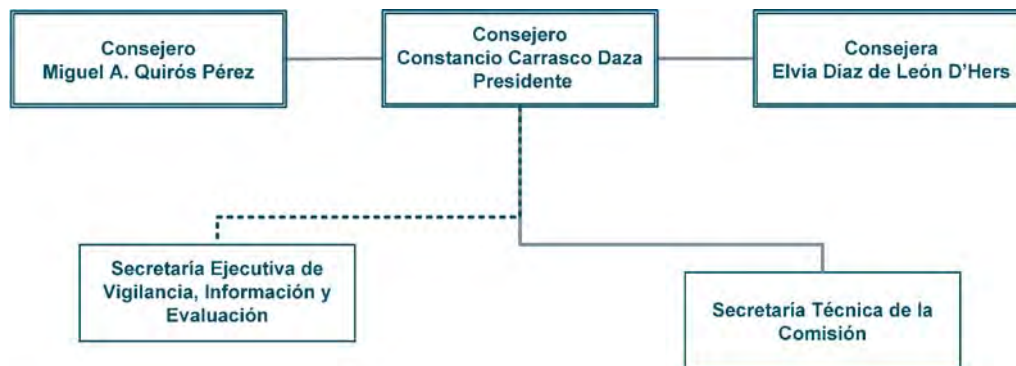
Consejero
Miguel A. Quirós Pérez

Consejero
Constancio Carrasco Daza
Presidente

Consejera
Elvia Díaz de León D'Hers

Secretaría Ejecutiva de Vigilancia, Información y Evaluación

Secretaría Técnica de la Comisión